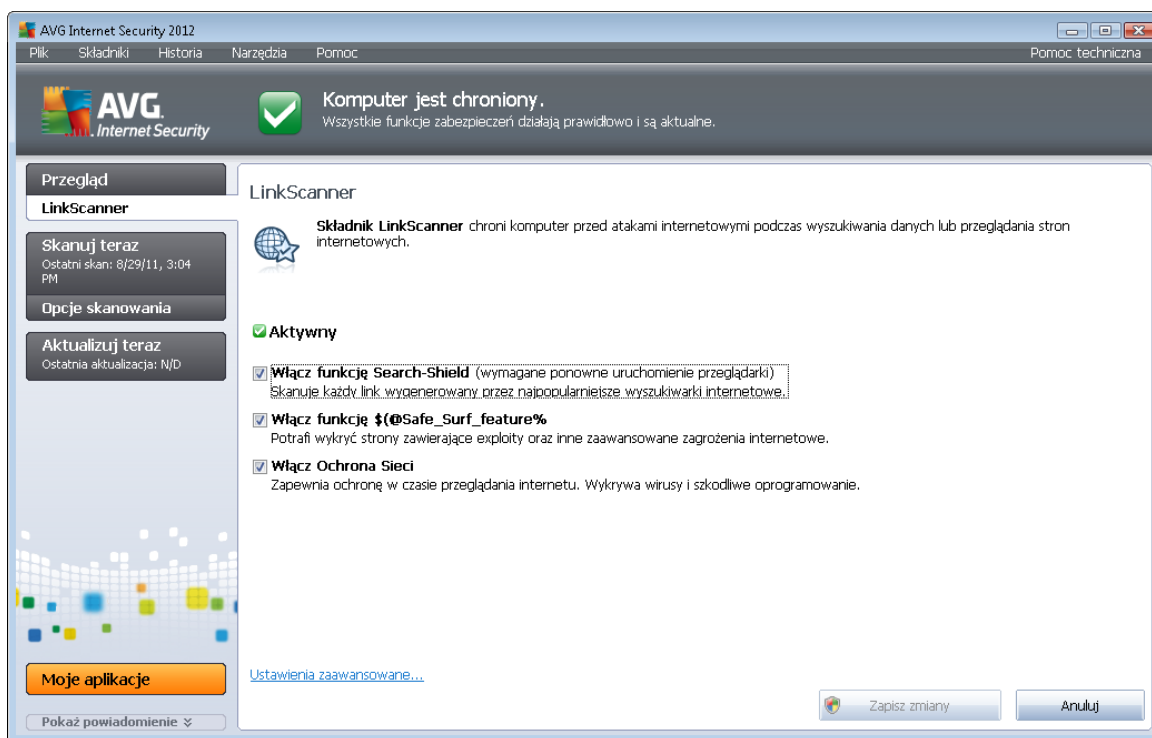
AVG Internet Security 2012

Plik Składniki Historia Narzędzia Pomoc

Pomoc techniczna

AVG. Internet Security

Komputer jest chroniony.
Wszystkie funkcje zabezpieczeń działają prawidłowo i są aktualne.

Przegląd

LinkScanner

Skanuj teraz
Ostatni skan: 8/29/11, 3:04 PM

Opcje skanowania

Aktualizuj teraz
Ostatnia aktualizacja: N/D

Moje aplikacje

Pokaż powiadomienie

LinkScanner

**Składnik LinkScanner** chroni komputer przed atakami internetowymi podczas wyszukiwania danych lub przeglądania stron internetowych.

Aktywny

**Włącz funkcję Search-Shield** (wymagane ponowne uruchomienie przeglądarki)
Skanuje każdy link wygenerowany przez najpopularniejsze wyszukiwarki internetowe.

**Włącz funkcję $(@Safe_Surf_feature%**
Potrafi wykryć strony zawierające exploity oraz inne zaawansowane zagrożenia internetowe.

**Włącz Ochrona Sieci**
Zapewnia ochronę w czasie przeglądania internetu. Wykrywa wirusy i szkodliwe oprogramowanie.

Ustawienia zaawansowane...

Zapisz zmiany

Anuluj